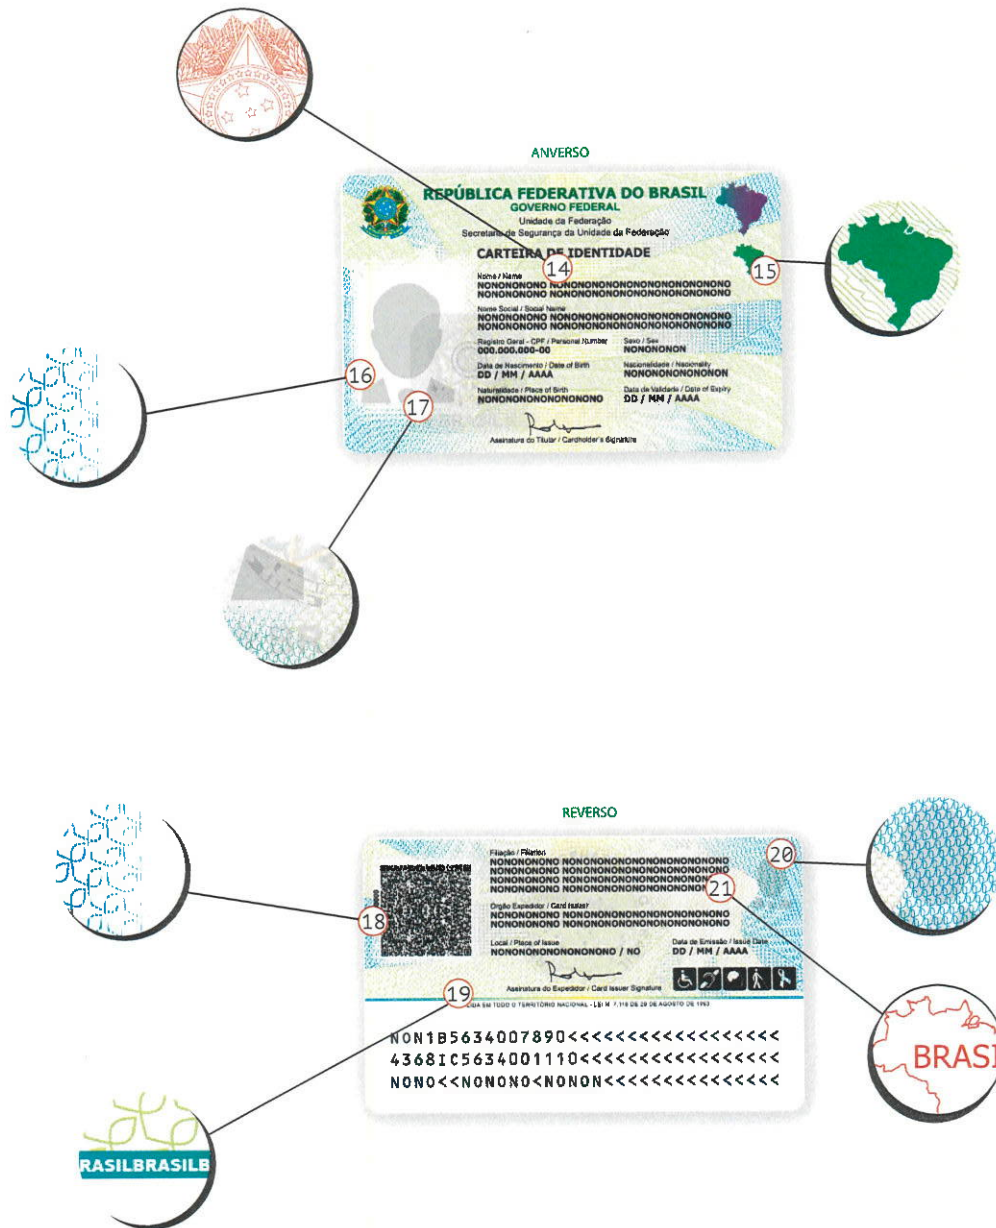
ANVERSO

REPÚBLICA FEDERATIVA DO BRASIL
GOVERNO FEDERAL
Unidade da Federação
Secretaria de Segurança da Unidade da Federação

CARTEIRA DE IDENTIDADE

14

15

Nome / Name
NONONONONO NONONONONONONONONONONONONO
NONONONONO NONONONONONONONONONONONONO

Nome Social / Social Name
NONONONONO NONONONONONONONONONONONONO
NONONONONO NONONONONONONONONONONONONO

Registro Geral - CPF / Personal Number
000.000.000-00

Sexo / Sex
NONONONON

Data de Nascimento / Date of Birth
DD / MM / AAAA

Nacionalidade / Nationality
NONONONONONONON

Naturalidade / Place of Birth
NONONONONONONONO

Data de Validade / Date of Expiry
DD / MM / AAAA

16

17

Assinatura do Titular / Cardholder's Signature

REVERSO

Filiação / Filiation
NONONONONO NONONONONONONONONONONONONO
NONONONONO NONONONONONONONONONONONONO
NONONONONO NONONONONONONONONONONONONO
NONONONONO NONONONONONONONONONONONONO

20

21

18

Órgão Expedidor / Card Issuer
NONONONONO NONONONONONONONONONONONONO
NONONONONO NONONONONONONONONONONONONO

Local / Place of Issue
NONONONONONONONONO / NO

Data de Emissão / Issue Date
DD / MM / AAAA

Assinatura do Expedidor / Card Issuer Signature

19

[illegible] EM TODO O TERRITÓRIO NACIONAL - LEI N° 7.116 DE 29 DE AGOSTO DE 1983

NON1B5634007890<<<<<<<<<<<<<<<<<<
4368IC5634001110<<<<<<<<<<<<<<<<<
NONO<<NONONO<NONON<<<<<<<<<<<<<<<<

BRASI

RASILBRASILB